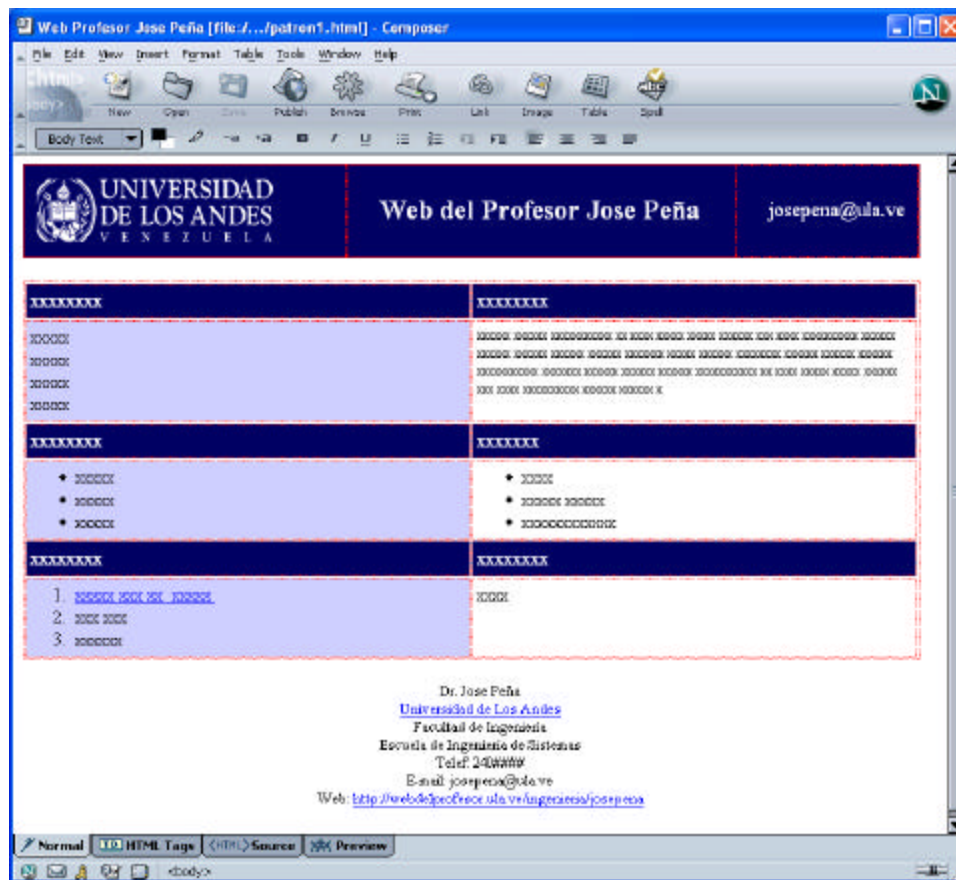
Web Profesor Jose Peña [file:/.../patron1.html] - Composer

File Edit View Insert Format Table Tools Window Help

New Open Save Publish Browse Print Link Image Table Spell

Body Text

UNIVERSIDAD DE LOS ANDES
VENEZUELA

Web del Profesor Jose Peña

josepena@ula.ve

| xxxxxxxx | xxxxxxxx |
|---|---|
| xxxxx<br>xxxxx<br>xxxxx<br>xxxxx | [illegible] |
| xxxxxxxx | xxxxxxx |
| • xxxxx<br>• xxxxx<br>• xxxxx | • xxxx<br>• xxxxx xxxxx<br>• xxxxxxxxxxxx |
| xxxxxxxx | xxxxxxxx |
| 1. xxxxx xxx xx xxxxx<br>2. xxx xxx<br>3. xxxxxx | xxxx |

Dr. Jose Peña
Universidad de Los Andes
Facultad de Ingeniería
Escuela de Ingeniería de Sistemas
Telef. 240####
E-mail: josepena@ula.ve
Web: http://webdelprofesor.ula.ve/ingenieria/josepena

Normal HTML Tags Source Preview

<body>